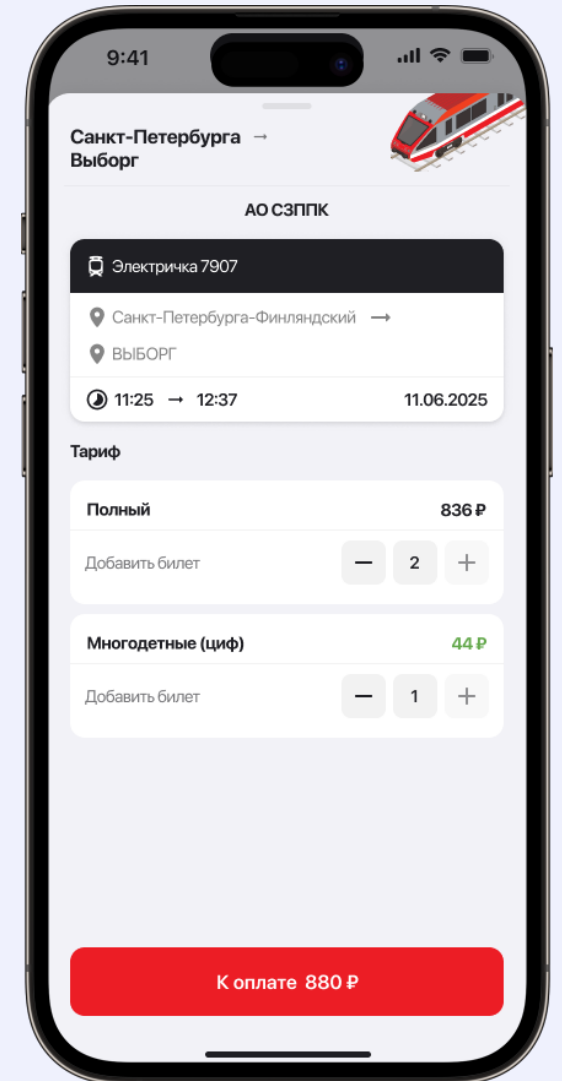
9:41

Санкт-Петербурга → Выборг

АО СЗППК

Электричка 7907

Санкт-Петербурга-Финляндский →

ВЫБОРГ

11:25 → 12:37

11.06.2025

Тариф

Полный

836 ₽

Добавить билет

2

Многодетные (циф)

44 ₽

Добавить билет

1

К оплате 880 ₽